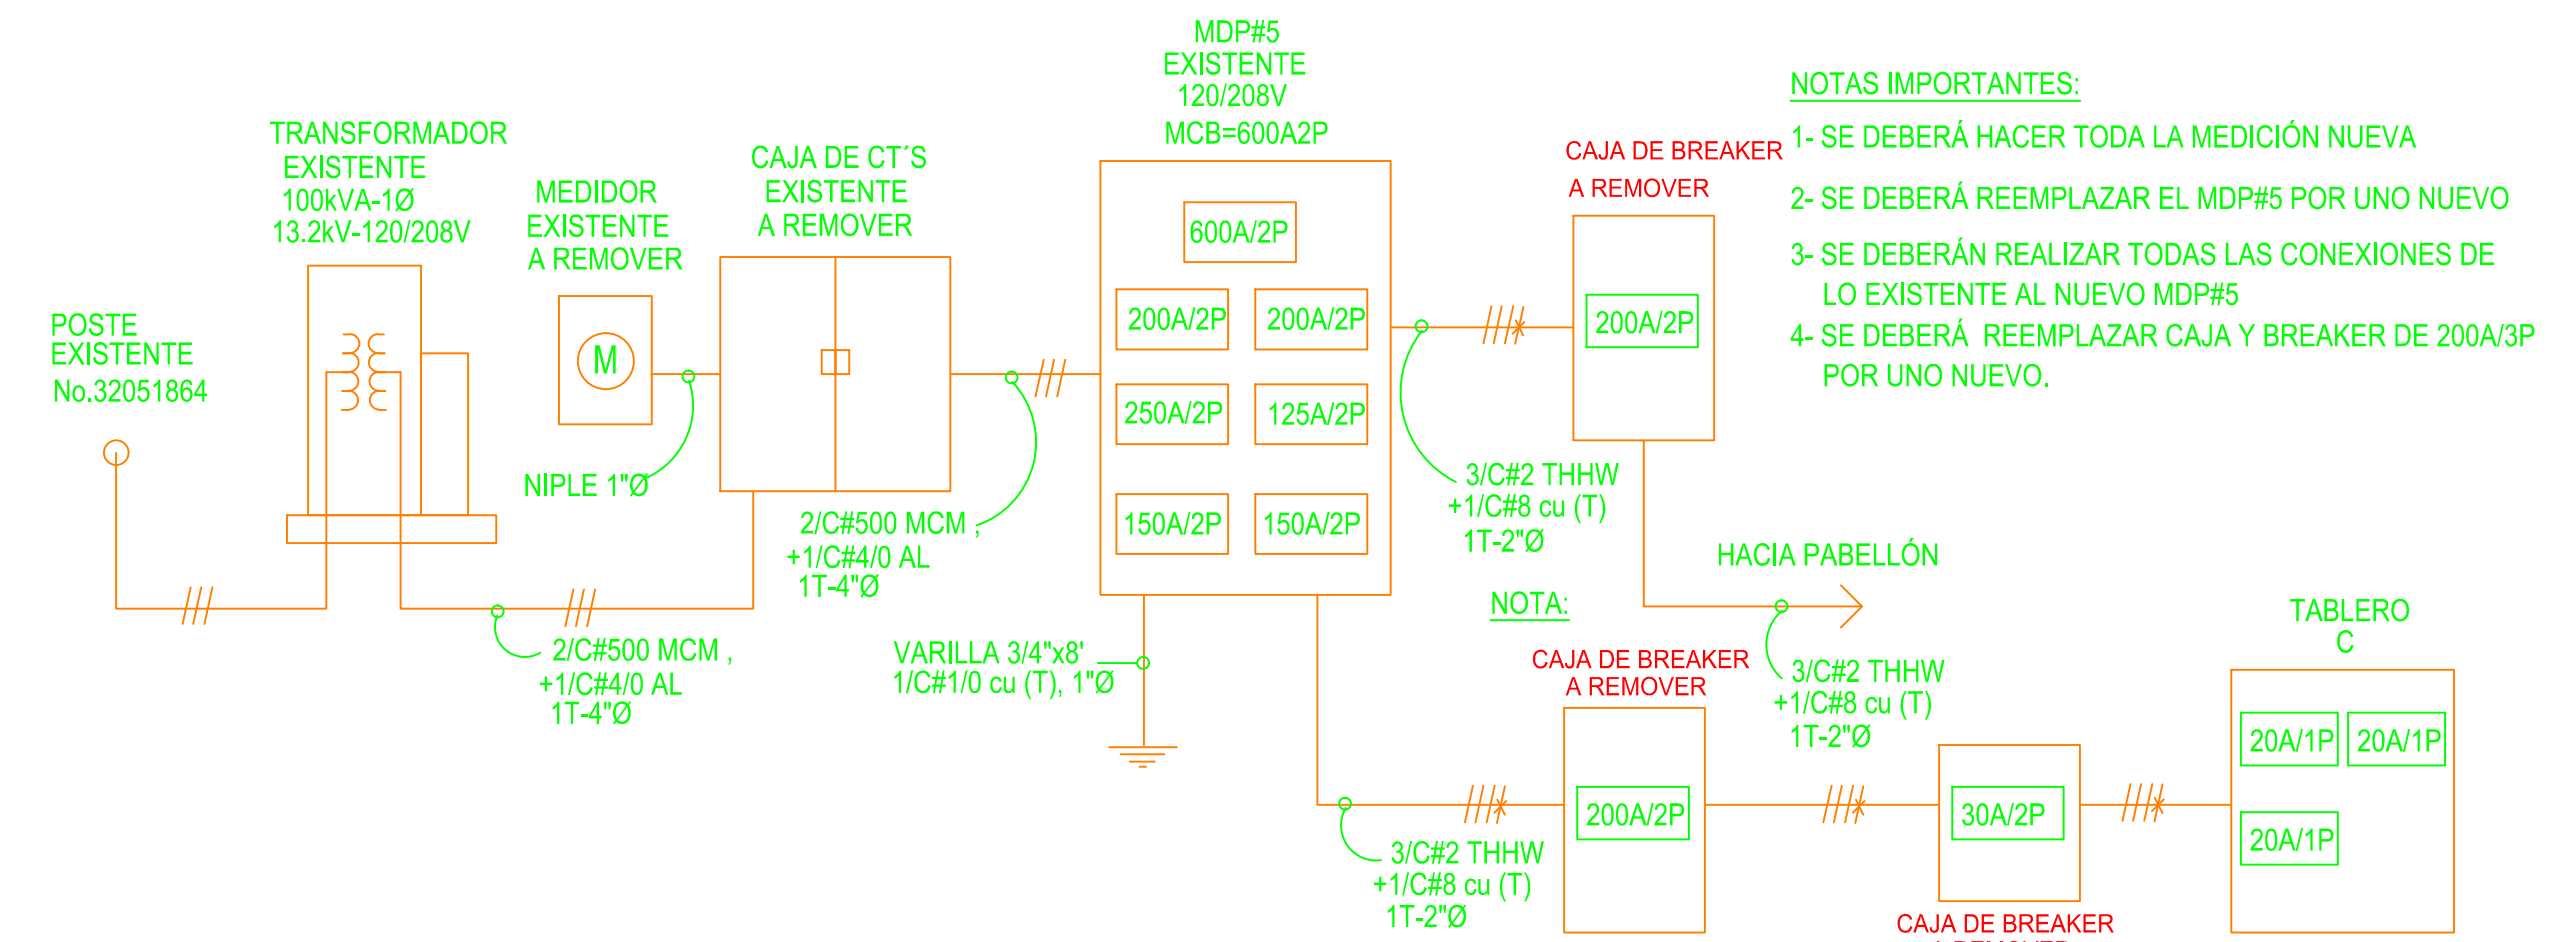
MDP#5
EXISTENTE
120/208V
MCB=600A2P

NOTAS IMPORTANTES:

1- SE DEBERÁ HACER TODA LA MEDICIÓN NUEVA

2- SE DEBERÁ REEMPLAZAR EL MDP#5 POR UNO NUEVO

3- SE DEBERÁN REALIZAR TODAS LAS CONEXIONES DE LO EXISTENTE AL NUEVO MDP#5

4- SE DEBERÁ REEMPLAZAR CAJA Y BREAKER DE 200A/3P POR UNO NUEVO.

TRANSFORMADOR
EXISTENTE
100kVA-1Ø
13.2kV-120/208V

MEDIDOR
EXISTENTE
A REMOVER

M

CAJA DE CT´S
EXISTENTE
A REMOVER

CAJA DE BREAKER
A REMOVER

600A/2P

200A/2P
200A/2P
250A/2P
125A/2P
150A/2P
150A/2P

200A/2P

POSTE
EXISTENTE
No.32051864

NIPLE 1"Ø

2/C#500 MCM ,
+1/C#4/0 AL
1T-4"Ø

3/C#2 THHW
+1/C#8 cu (T)
1T-2"Ø

HACIA PABELLÓN

NOTA:

2/C#500 MCM ,
+1/C#4/0 AL
1T-4"Ø

VARILLA 3/4"x8'
1/C#1/0 cu (T), 1"Ø

CAJA DE BREAKER
A REMOVER

3/C#2 THHW
+1/C#8 cu (T)
1T-2"Ø

TABLERO
C

20A/1P
20A/1P
20A/1P

200A/2P

30A/2P

3/C#2 THHW
+1/C#8 cu (T)
1T-2"Ø

CAJA DE BREAKER
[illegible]